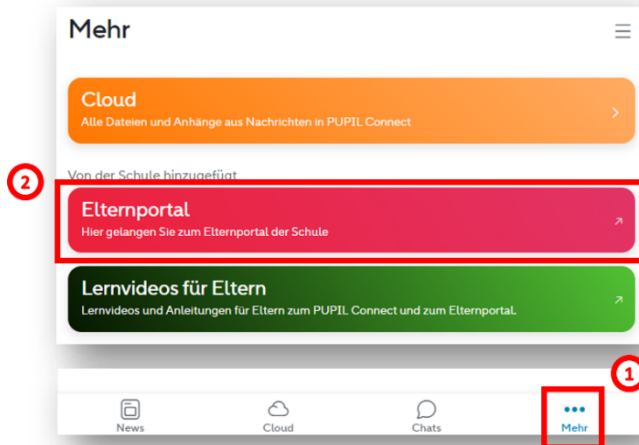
Mehr

Cloud
Alle Dateien und Anhänge aus Nachrichten in PUPIL Connect

Von der Schule hinzugefügt

2

Elternportal
Hier gelangen Sie zum Elternportal der Schule

Lernvideos für Eltern
Lernvideos und Anleitungen für Eltern zum PUPIL Connect und zum Elternportal.

1

News Cloud Chats Mehr